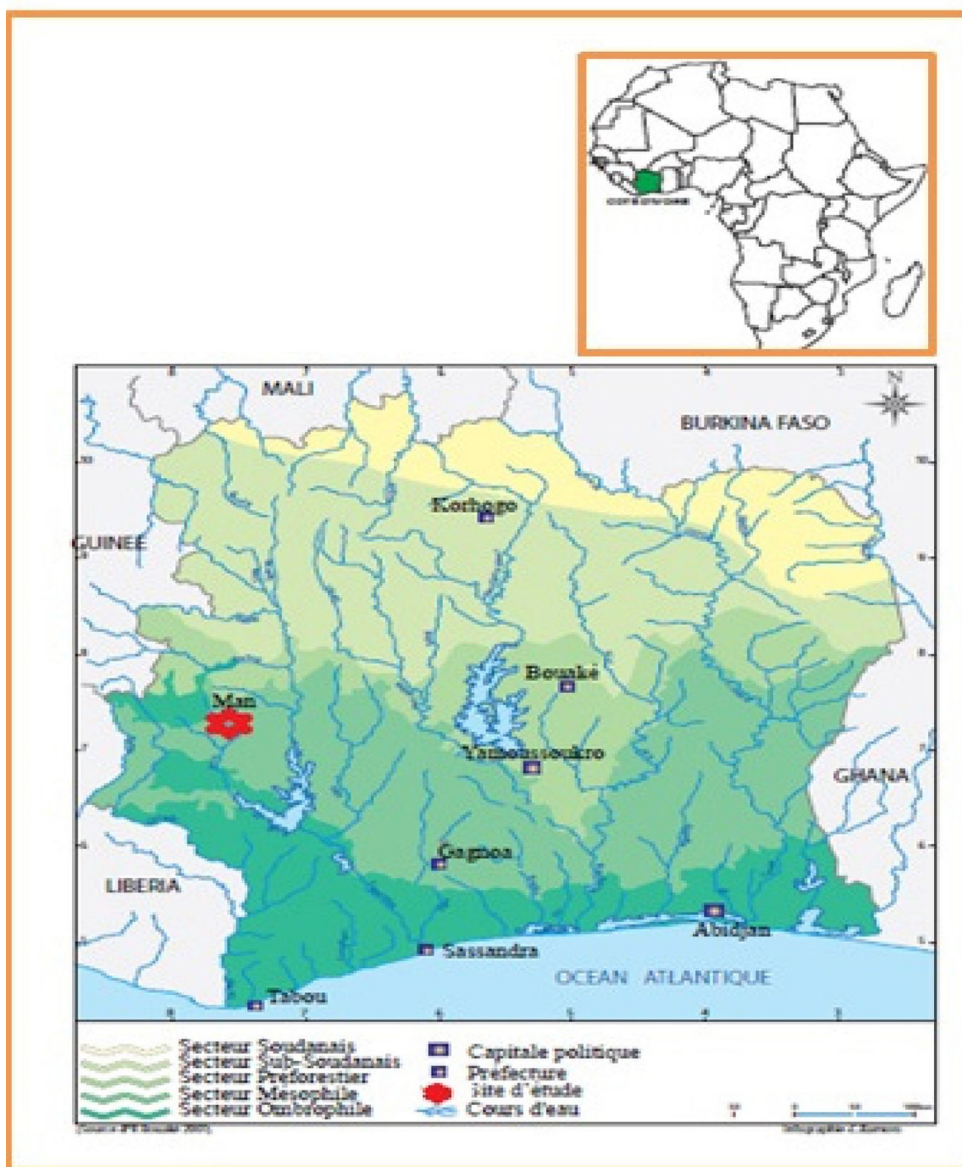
COTE D'IVOIRE

MALI

BURKINA FASO

N

GUINEE

Korhogo

Bouaké

Man

Yamoussoukro

GHANA

Gagnoa

LIBERIA

Abidjan

Sassandra

OCEAN ATLANTIQUE

Tabou

8 7 6 5 4 3

Secteur Soudanais
Secteur Sub-Soudanais
Secteur Preforestier
Secteur Mesophile
Secteur Ombrophile

Capitale politique
Préfecture
Site d'étude
Cours d'eau

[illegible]

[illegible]